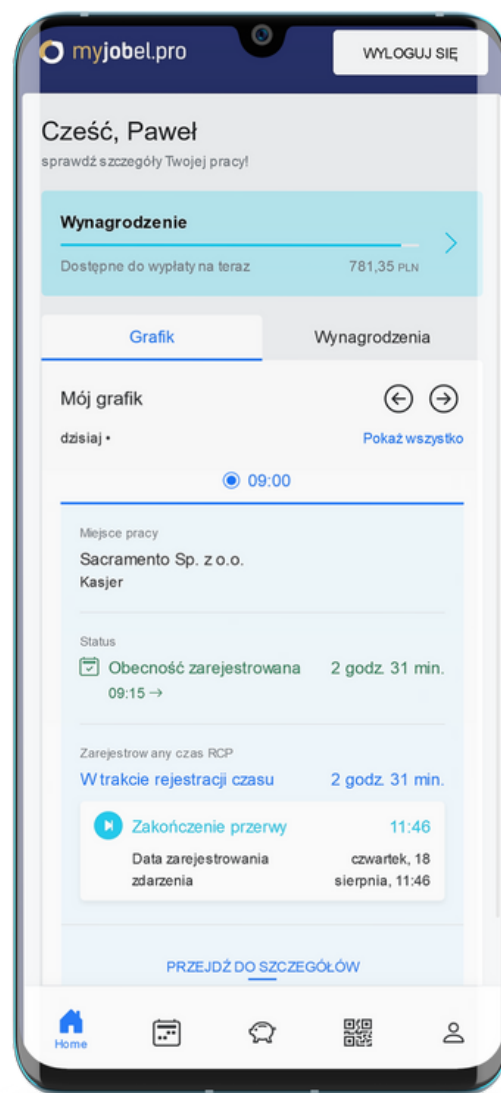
myjobel.pro

WYLOGUJ SIĘ

Cześć, Paweł
sprawdź szczegóły Twojej pracy!

Wynagrodzenie
Dostępne do wypłaty na teraz 781,35 PLN

Grafik
Wynagrodzenia

Mój grafik
dzisiaj •
Pokaż wszystko

09:00

Miejsce pracy
Sacramento Sp. z o.o.
Kasjer

Status
Obecność zarejestrowana 2 godz. 31 min.
09:15 →

Zarejestrowany czas RCP
W trakcie rejestracji czasu 2 godz. 31 min.

Zakończenie przerwy 11:46
Data zarejestrowania zdarzenia czwartek, 18 sierpnia, 11:46

PRZEJDŹ DO SZCZEGÓŁÓW

Home